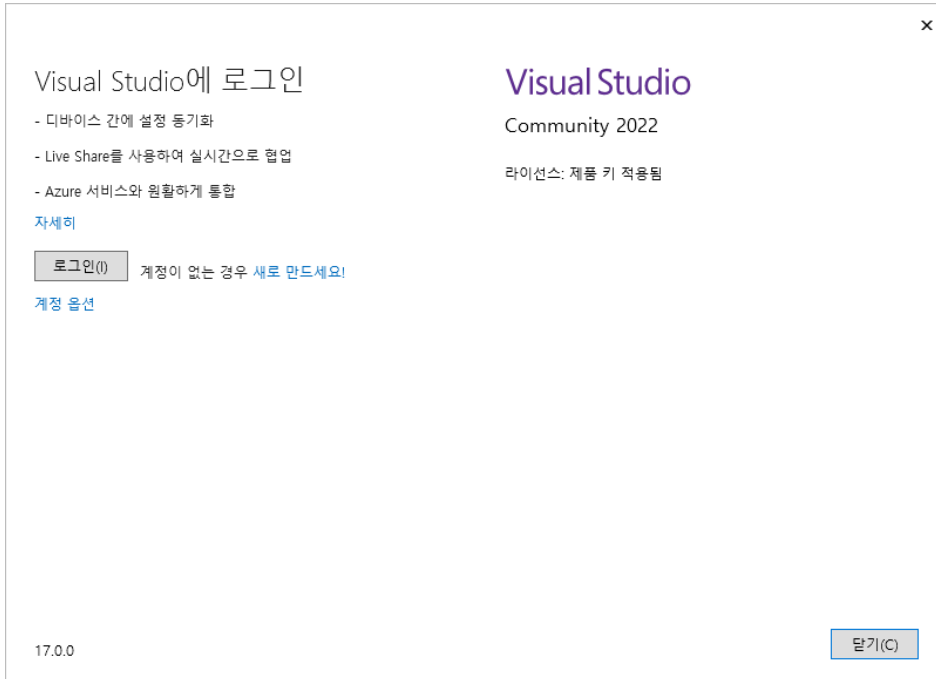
×

Visual Studio에 로그인

- 디바이스 간에 설정 동기화

- Live Share를 사용하여 실시간으로 협업

- Azure 서비스와 원활하게 통합

자세히

로그인(I) 계정이 없는 경우 새로 만드세요!

계정 옵션

Visual Studio

Community 2022

라이선스: 제품 키 적용됨

17.0.0

닫기(C)